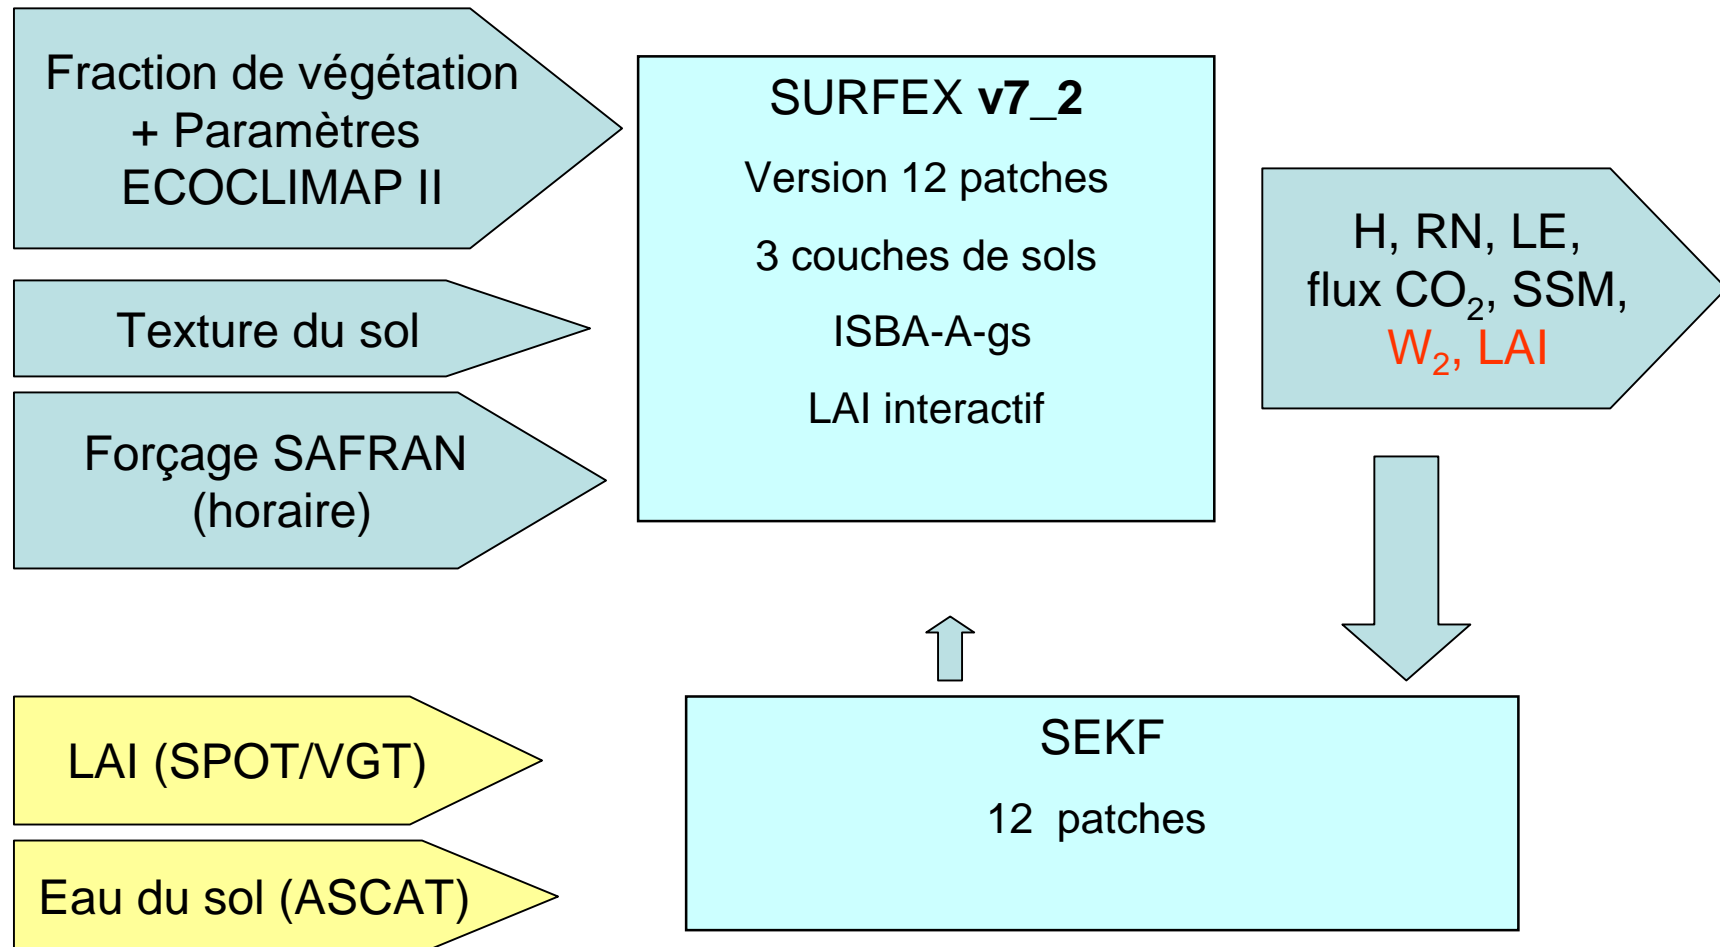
Fraction de végétation + Paramètres ECOCLIMAP II

Texture du sol

Forçage SAFRAN (horaire)

SURFEX **v7_2**

Version 12 patches

3 couches de sols

ISBA-A-gs

LAI interactif

H, RN, LE, flux $CO_2$, SSM, $W_2$, LAI

LAI (SPOT/VGT)

Eau du sol (ASCAT)

SEKF

12 patches